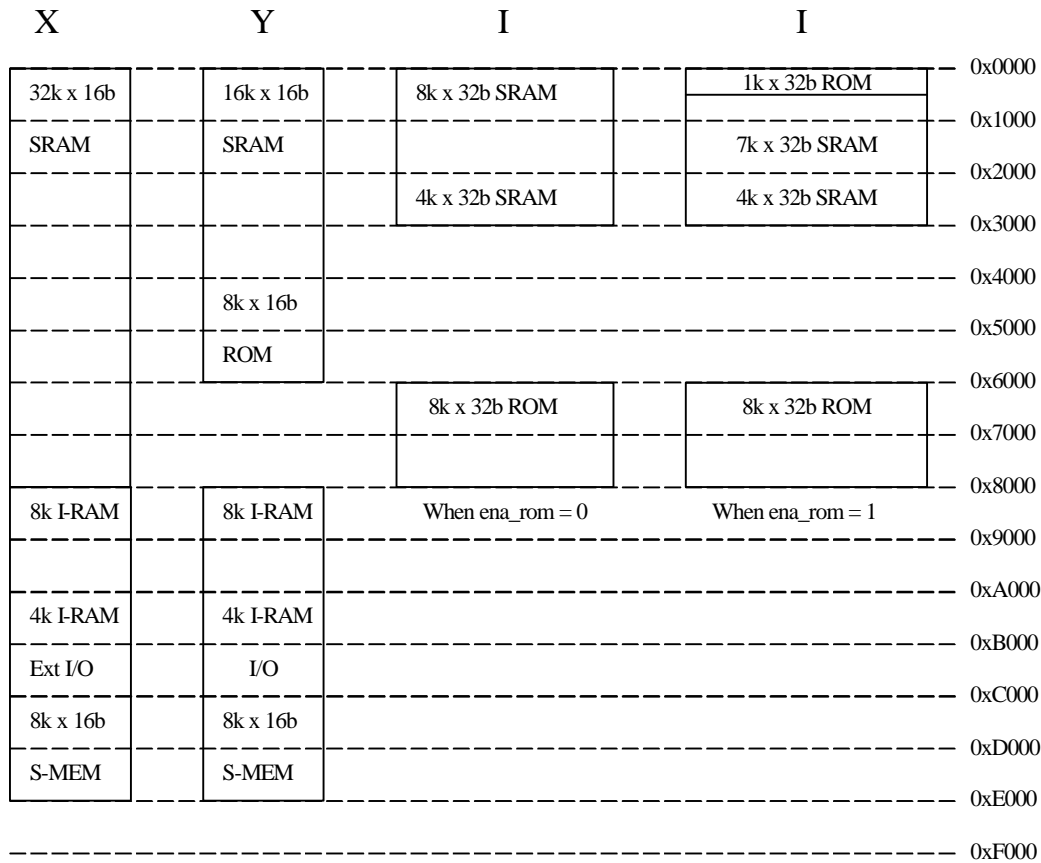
X Y I I

0x0000
0x1000
0x2000
0x3000
0x4000
0x5000
0x6000
0x7000
0x8000
0x9000
0xA000
0xB000
0xC000
0xD000
0xE000
0xF000

32k x 16b
SRAM
8k I-RAM
4k I-RAM
Ext I/O
8k x 16b
S-MEM

16k x 16b
SRAM
8k x 16b
ROM
8k I-RAM
4k I-RAM
I/O
8k x 16b
S-MEM

8k x 32b SRAM
4k x 32b SRAM
8k x 32b ROM
When ena_rom = 0

1k x 32b ROM
7k x 32b SRAM
4k x 32b SRAM
8k x 32b ROM
When ena_rom = 1